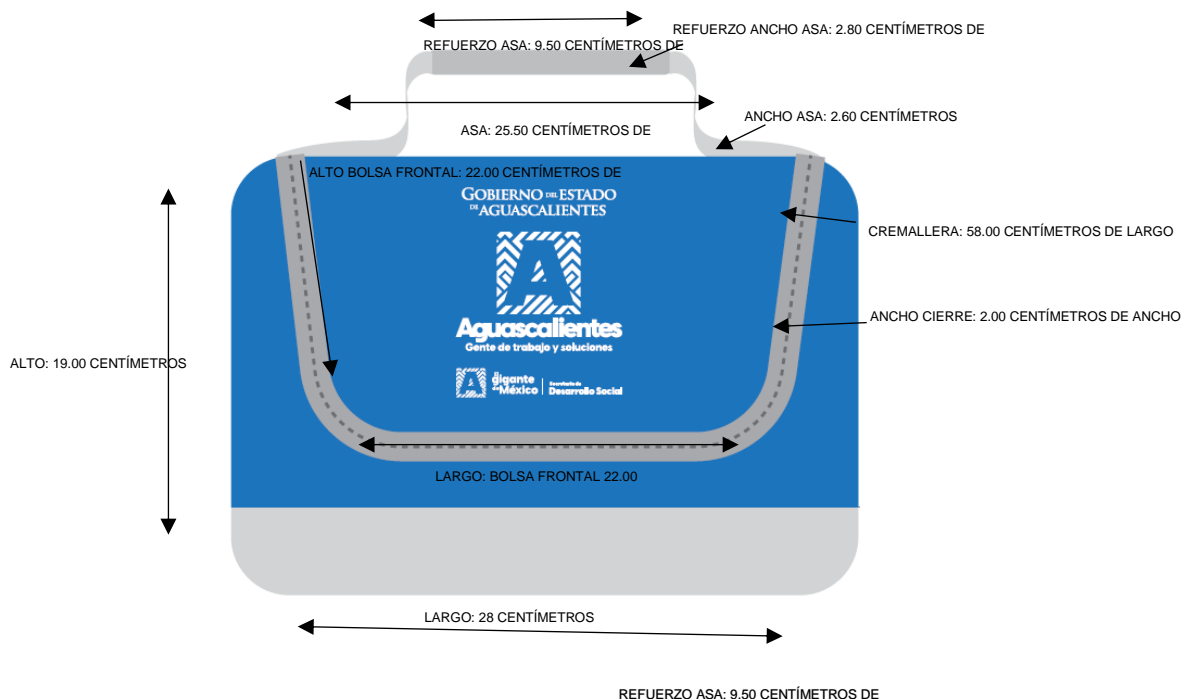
REFUERZO ANCHO ASA: 2.80 CENTÍMETROS DE

REFUERZO ASA: 9.50 CENTÍMETROS DE

ASA: 25.50 CENTÍMETROS DE

ANCHO ASA: 2.60 CENTÍMETROS

ALTO BOLSA FRONTAL: 22.00 CENTÍMETROS DE

GOBIERNO DEL ESTADO DE AGUASCALIENTES

Aguascalientes
Gente de trabajo y soluciones

El gigante de México | Secretaría de Desarrollo Social

CREMALLERA: 58.00 CENTÍMETROS DE LARGO

ANCHO CIERRE: 2.00 CENTÍMETROS DE ANCHO

ALTO: 19.00 CENTÍMETROS

LARGO: BOLSA FRONTAL 22.00

LARGO: 28 CENTÍMETROS

REFUERZO ASA: 9.50 CENTÍMETROS DE